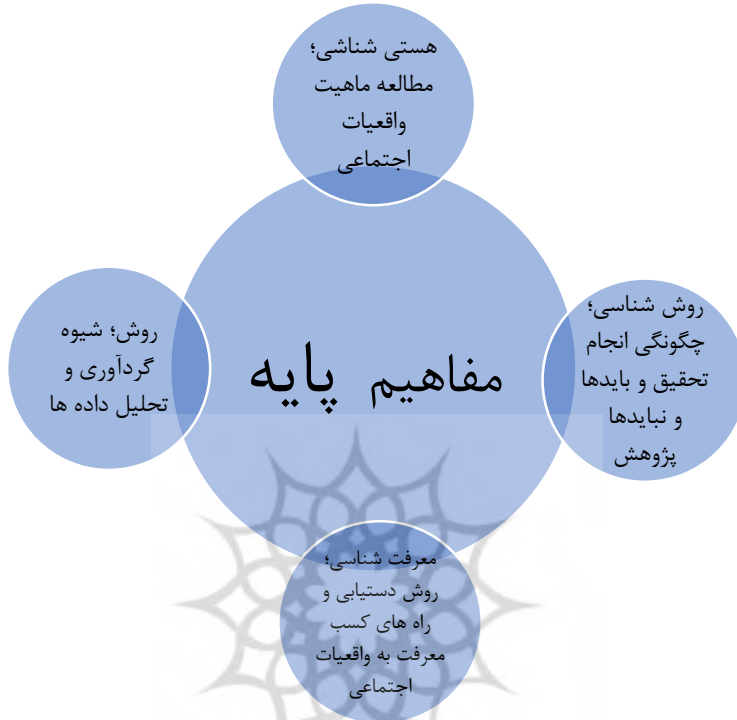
هستی شناشی؛ مطالعه ماهیت واقعیات اجتماعی

مفاهیم پایه

روش شناسی؛ چگونگی انجام تحقیق و بایدها و نبایدها پژوهش

روش؛ شیوه گردآوری و تحلیل داده ها

معرفت شناسی؛ روش دستیابی و راه های کسب معرفت به واقعیات اجتماعی